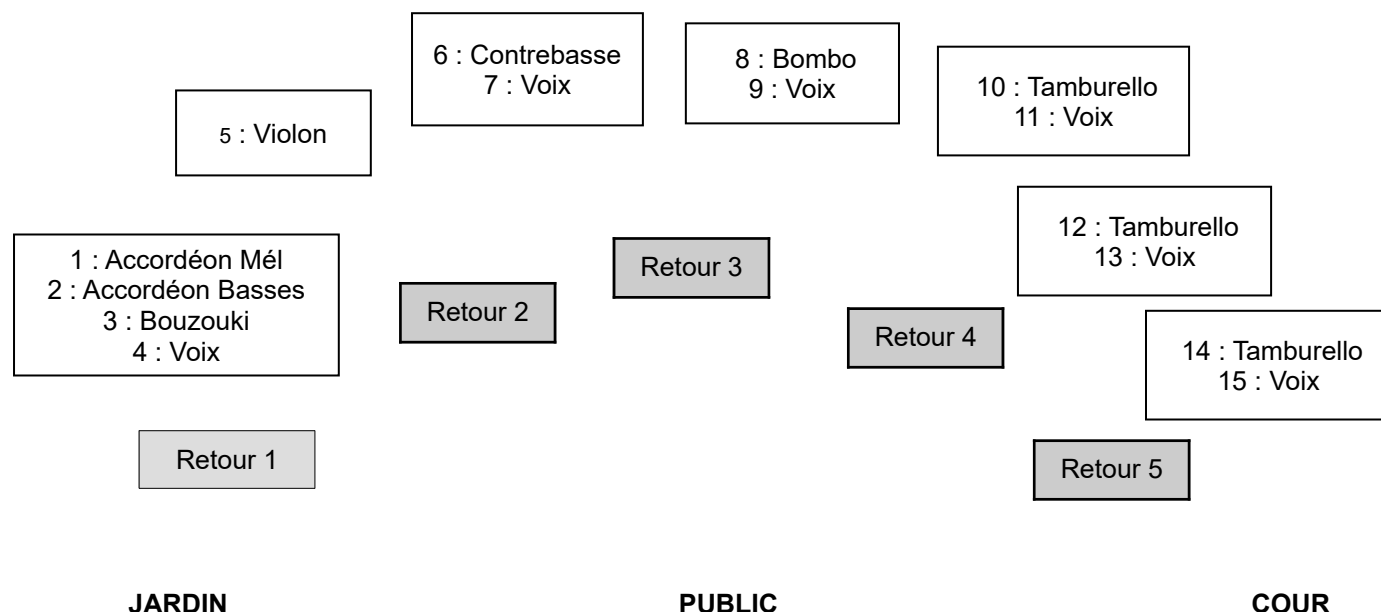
6 : Contrebasse
7 : Voix

8 : Bombo
9 : Voix

10 : Tamburello
11 : Voix

5 : Violon

12 : Tamburello
13 : Voix

1 : Accordéon Mél
2 : Accordéon Basses
3 : Bouzouki
4 : Voix

Retour 3

Retour 2

Retour 4

14 : Tamburello
15 : Voix

Retour 1

Retour 5

JARDIN

PUBLIC

COUR